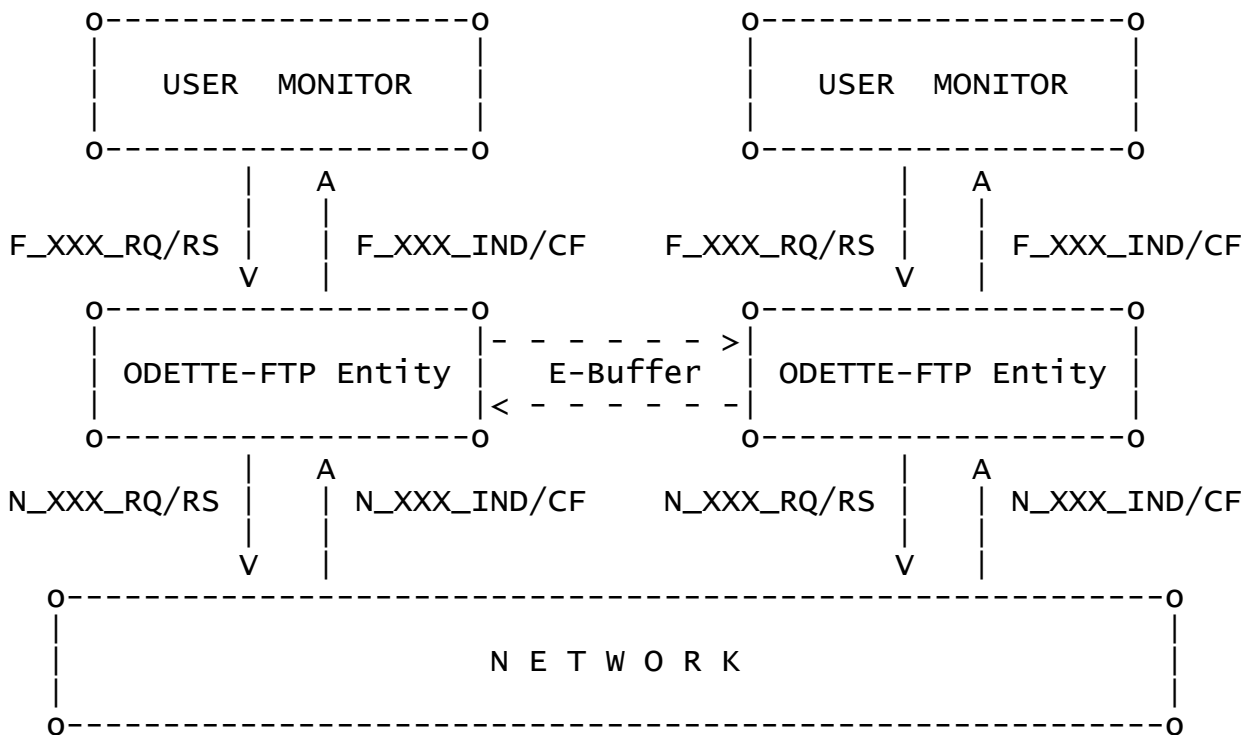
USER MONITOR

USER MONITOR

A

A

F_XXX_RQ/RS

F_XXX_IND/CF

F_XXX_RQ/RS

F_XXX_IND/CF

V

V

ODETTE-FTP Entity

E-Buffer

ODETTE-FTP Entity

A

A

N_XXX_RQ/RS

N_XXX_IND/CF

N_XXX_RQ/RS

N_XXX_IND/CF

V

V

N E T W O R K